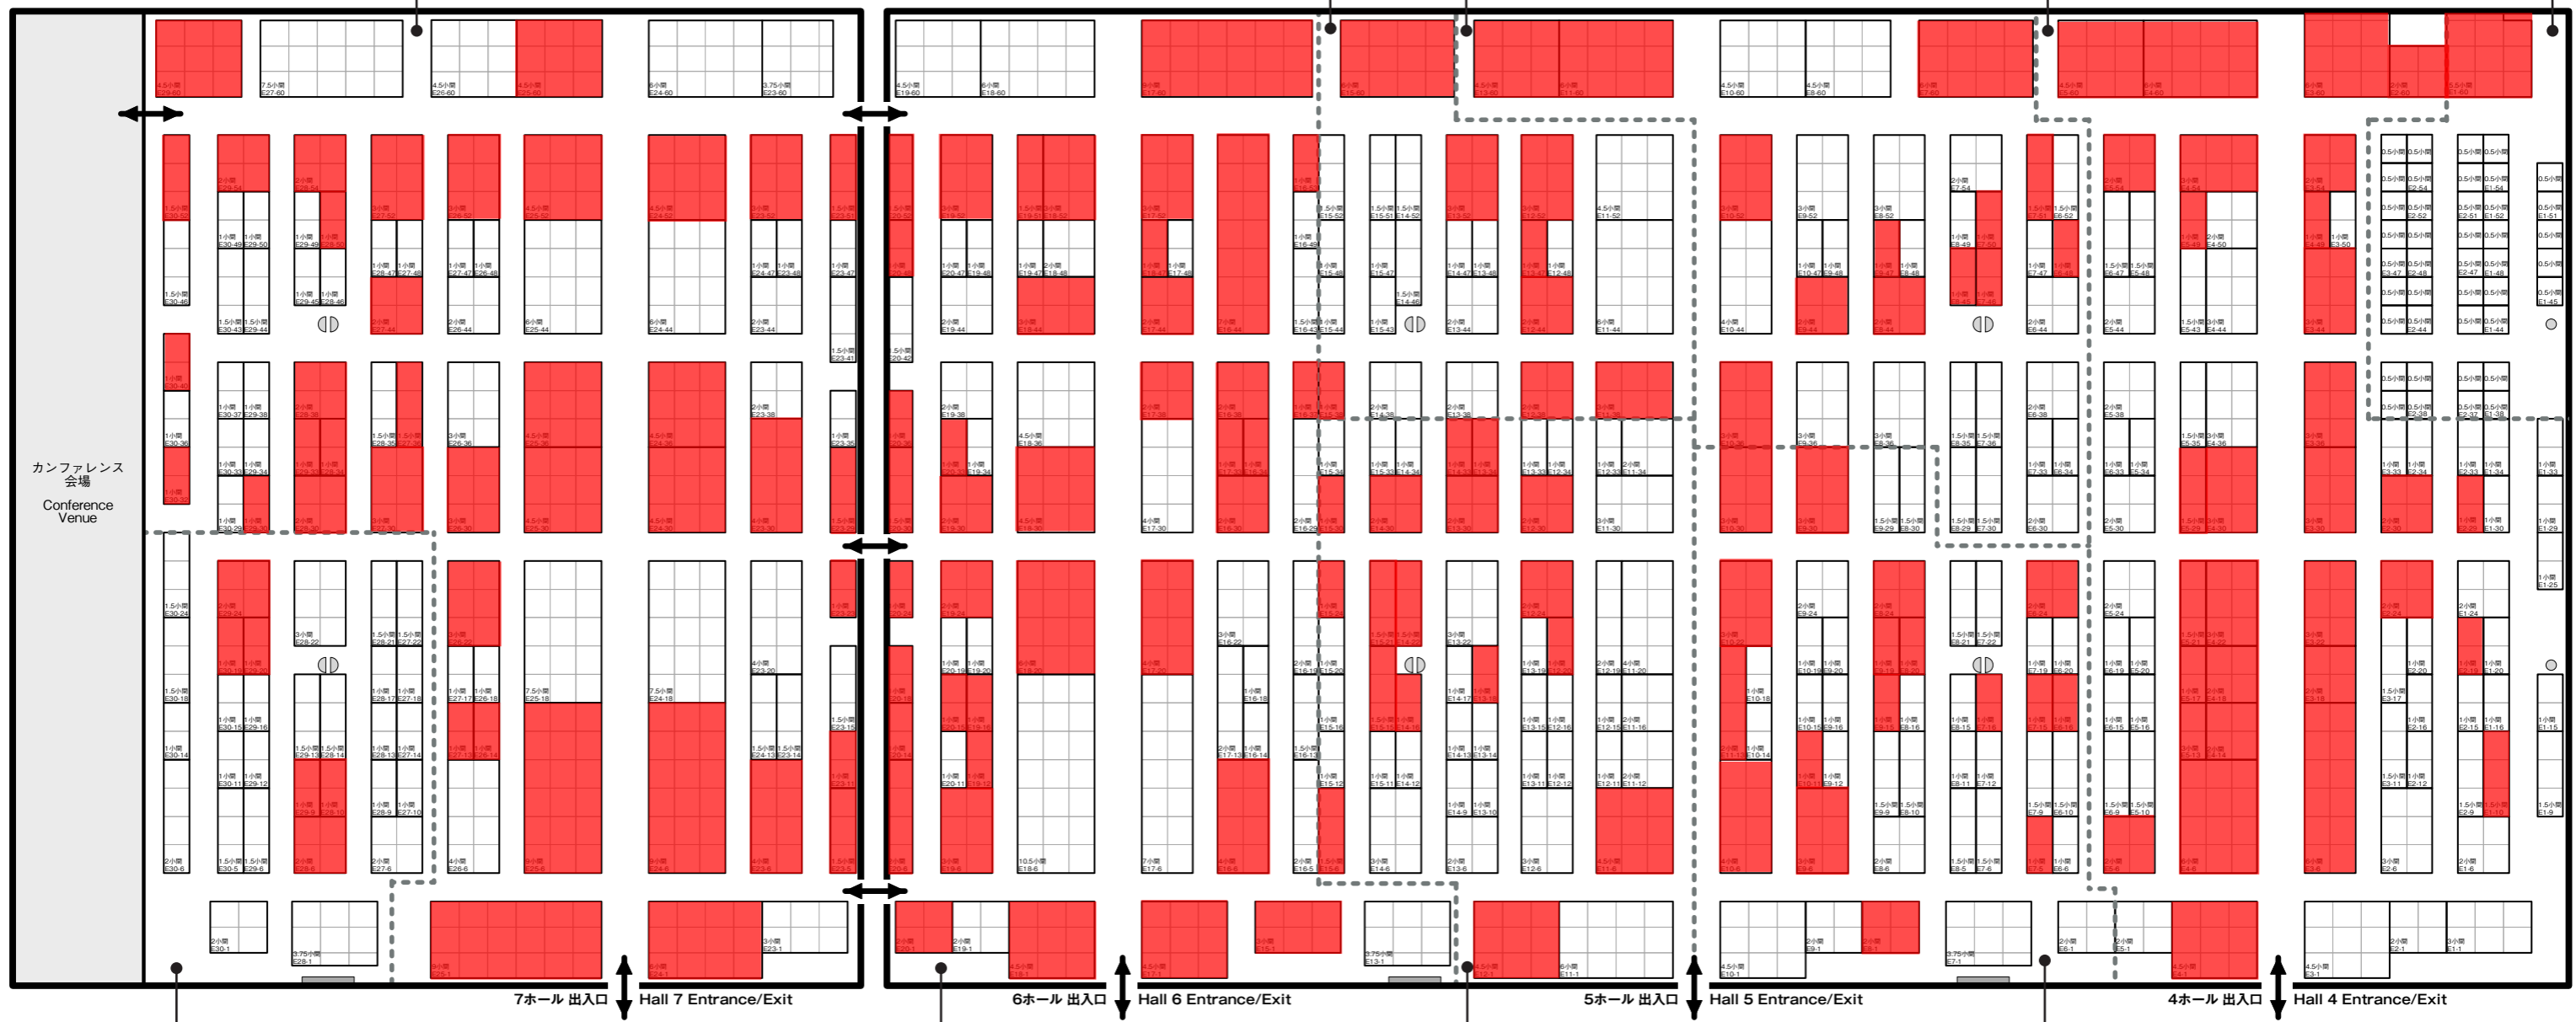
カンファレンス
会場
Conference Venue

7ホール 出入口 Hall 7 Entrance/Exit

6ホール 出入口 Hall 6 Entrance/Exit

5ホール 出入口 Hall 5 Entrance/Exit

4ホール 出入口 Hall 4 Entrance/Exit

7.5小間 E27-60
4.5小間 E26-60
6小間 E24-60
3.75小間 E23-60
4.5小間 E19-60
6小間 E18-60
4.5小間 E10-60
4.5小間 E8-60

1小間 E30-49
1小間 E29-50
1.5小間 E30-46
1.5小間 E30-43
1.5小間 E29-44
1小間 E29-49
1小間 E29-45
1小間 E28-46
1小間 E28-47
1小間 E27-48
1小間 E27-47
1小間 E26-48
2小間 E26-44
6小間 E25-44
6小間 E24-44
1小間 E24-47
1小間 E23-48
2小間 E23-44
1小間 E23-47
1.5小間 E23-41
1小間 E20-47
1小間 E19-48
2小間 E19-44
1小間 E19-47
2小間 E18-48
1小間 E17-48
1.5小間 E15-52
1小間 E16-48
1.5小間 E16-43
1.5小間 E15-44
1.5小間 E15-51
1.5小間 E14-52
1.5小間 E15-47
1.5小間 E14-46
1.5小間 E15-43
1小間 E14-47
1小間 E13-48
2小間 E13-44
4.5小間 E11-52
6小間 E11-44
4小間 E10-44
3小間 E9-52
1小間 E10-47
3小間 E8-52
1小間 E8-48
2小間 E7-54
1小間 E8-49
1小間 E7-47
1.5小間 E6-52
2小間 E6-44
1.5小間 E6-47
1.5小間 E5-48
2小間 E5-44
2小間 E4-50
1.5小間 E5-43
3小間 E4-44
1小間 E3-50
0.5小間 E2-54
0.5小間 E2-52
0.5小間 E2-51
0.5小間 E1-52
0.5小間 E1-54
0.5小間 E1-51
0.5小間 E2-48
0.5小間 E3-47
0.5小間 E2-47
0.5小間 E1-48
0.5小間 E1-45
0.5小間 E2-44
0.5小間 E1-44

1小間 E30-37
1小間 E29-38
1小間 E30-36
1小間 E30-33
1小間 E29-34
1小間 E30-29
1.5小間 E28-38
3小間 E26-36
2小間 E23-38
1小間 E23-36
2小間 E19-38
1小間 E19-34
4.5小間 E18-36
4小間 E17-30
2小間 E14-38
2小間 E13-38
1小間 E15-33
1小間 E14-34
1小間 E13-33
1小間 E12-34
1小間 E12-33
2小間 E11-34
3小間 E11-30
3小間 E9-36
3小間 E8-36
1.5小間 E8-29
1.5小間 E8-30
1.5小間 E8-35
1.5小間 E7-36
1.5小間 E7-29
1.5小間 E7-30
2小間 E6-38
1小間 E7-33
1小間 E6-34
2小間 E6-30
2小間 E5-38
1小間 E5-33
1小間 E5-34
2小間 E5-30
1.5小間 E5-35
3小間 E4-36
0.5小間 E2-38
0.5小間 E1-38
1小間 E2-33
1小間 E2-34
1小間 E1-33
1小間 E1-34
1小間 E1-30
1小間 E1-29
1小間 E1-25

1.5小間 E30-24
1.5小間 E30-18
1小間 E30-14
1小間 E30-15
1小間 E29-16
1小間 E30-11
1小間 E29-12
1.5小間 E30-5
1.5小間 E29-6
2小間 E30-6
3小間 E28-22
1.5小間 E29-13
1.5小間 E28-14
1.5小間 E28-21
1.5小間 E27-22
1小間 E28-17
1小間 E27-18
1小間 E28-13
1小間 E27-14
1小間 E28-9
1小間 E27-10
2小間 E27-6
1小間 E27-17
1小間 E26-18
4小間 E26-6
7.5小間 E25-18
7.5小間 E24-18
4小間 E23-20
1.5小間 E24-13
1.5小間 E23-14
1.5小間 E23-15
1小間 E20-19
1小間 E19-20
1小間 E20-11
10.5小間 E18-6
3小間 E16-22
1小間 E16-18
2小間 E17-13
1小間 E16-14
7小間 E17-6
2小間 E16-19
1小間 E15-20
1.5小間 E16-13
1小間 E15-16
2小間 E16-5
1小間 E15-11
1小間 E14-12
3小間 E14-6
3小間 E13-22
1小間 E14-17
1小間 E14-13
1小間 E13-14
1小間 E14-9
1小間 E13-10
2小間 E13-6
1小間 E13-19
1小間 E13-15
1小間 E12-16
1小間 E13-11
1小間 E12-12
3小間 E12-6
2小間 E12-19
4小間 E11-20
1小間 E12-15
2小間 E11-16
1小間 E12-11
2小間 E11-12
1小間 E10-18
1小間 E10-14
2小間 E9-24
1小間 E10-19
1小間 E9-20
1小間 E10-15
1小間 E9-16
1小間 E9-12
1小間 E8-16
1.5小間 E9-9
1.5小間 E8-10
2小間 E8-6
1.5小間 E8-21
1.5小間 E7-22
1小間 E8-15
1小間 E8-11
1小間 E7-12
1.5小間 E8-5
1.5小間 E7-6
1小間 E7-19
1小間 E6-20
1.5小間 E7-9
1.5小間 E6-10
1小間 E6-6
2小間 E5-24
1小間 E6-19
1小間 E5-20
1小間 E6-15
1小間 E5-16
1.5小間 E6-9
1.5小間 E5-10
1.5小間 E3-17
1小間 E2-20
1小間 E2-16
1.5小間 E3-11
1小間 E2-12
3小間 E2-6
2小間 E1-24
1小間 E1-20
1小間 E2-15
1小間 E1-16
1.5小間 E2-9
1小間 E1-15
1.5小間 E1-9
2小間 E1-6

2小間 E30-1
3.75小間 E28-1
3小間 E23-1
2小間 E19-1
3.75小間 E13-1
6小間 E11-1
4.5小間 E10-1
2小間 E9-1
3.75小間 E7-1
2小間 E6-1
2小間 E5-1
4.5小間 E3-1
2小間 E2-1
3小間 E1-1